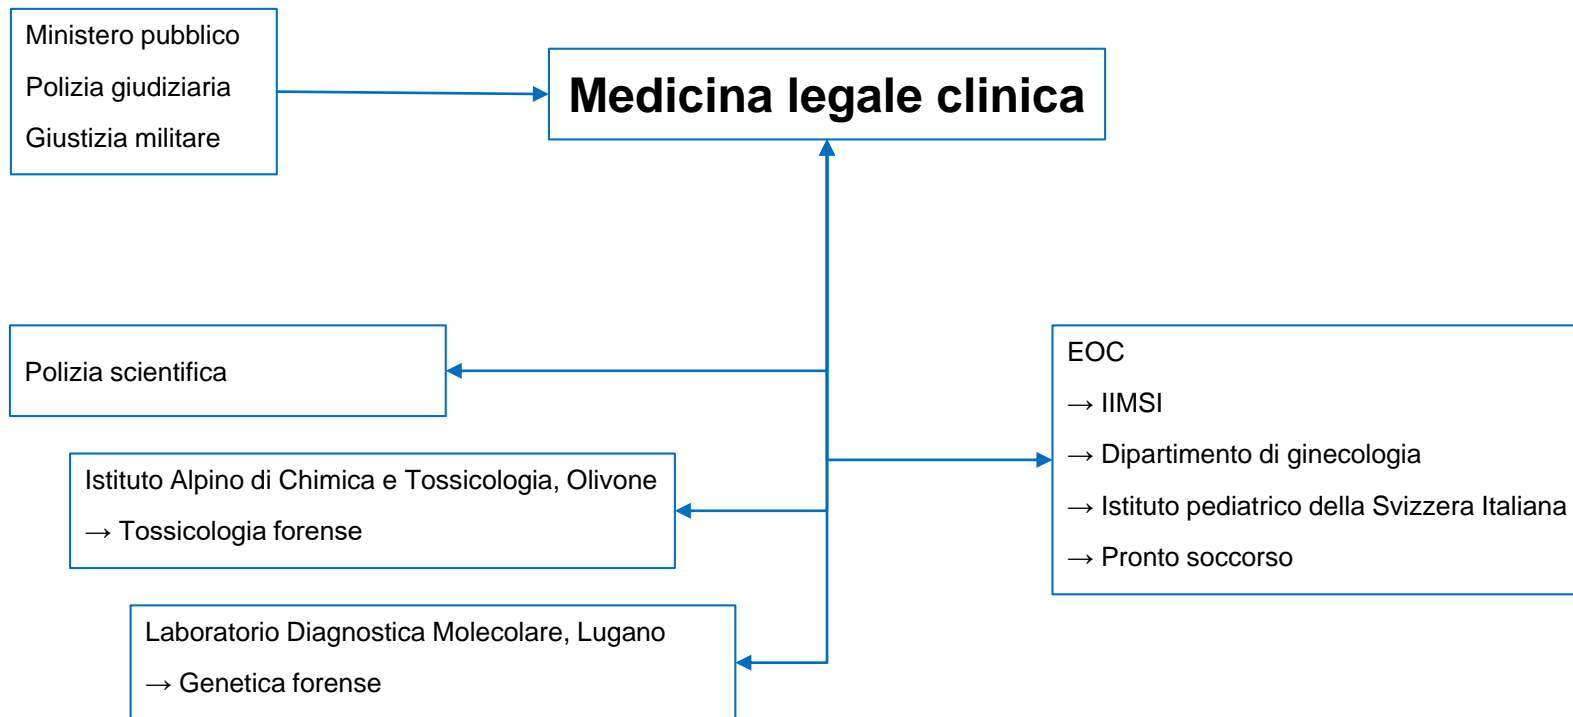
Ministero pubblico
Polizia giudiziaria
Giustizia militare

Medicina legale clinica

Polizia scientifica

EOC
→ IIMSI
→ Dipartimento di ginecologia
→ Istituto pediatrico della Svizzera Italiana
→ Pronto soccorso

Istituto Alpino di Chimica e Tossicologia, Olivone
→ Tossicologia forense

Laboratorio Diagnostica Molecolare, Lugano
→ Genetica forense